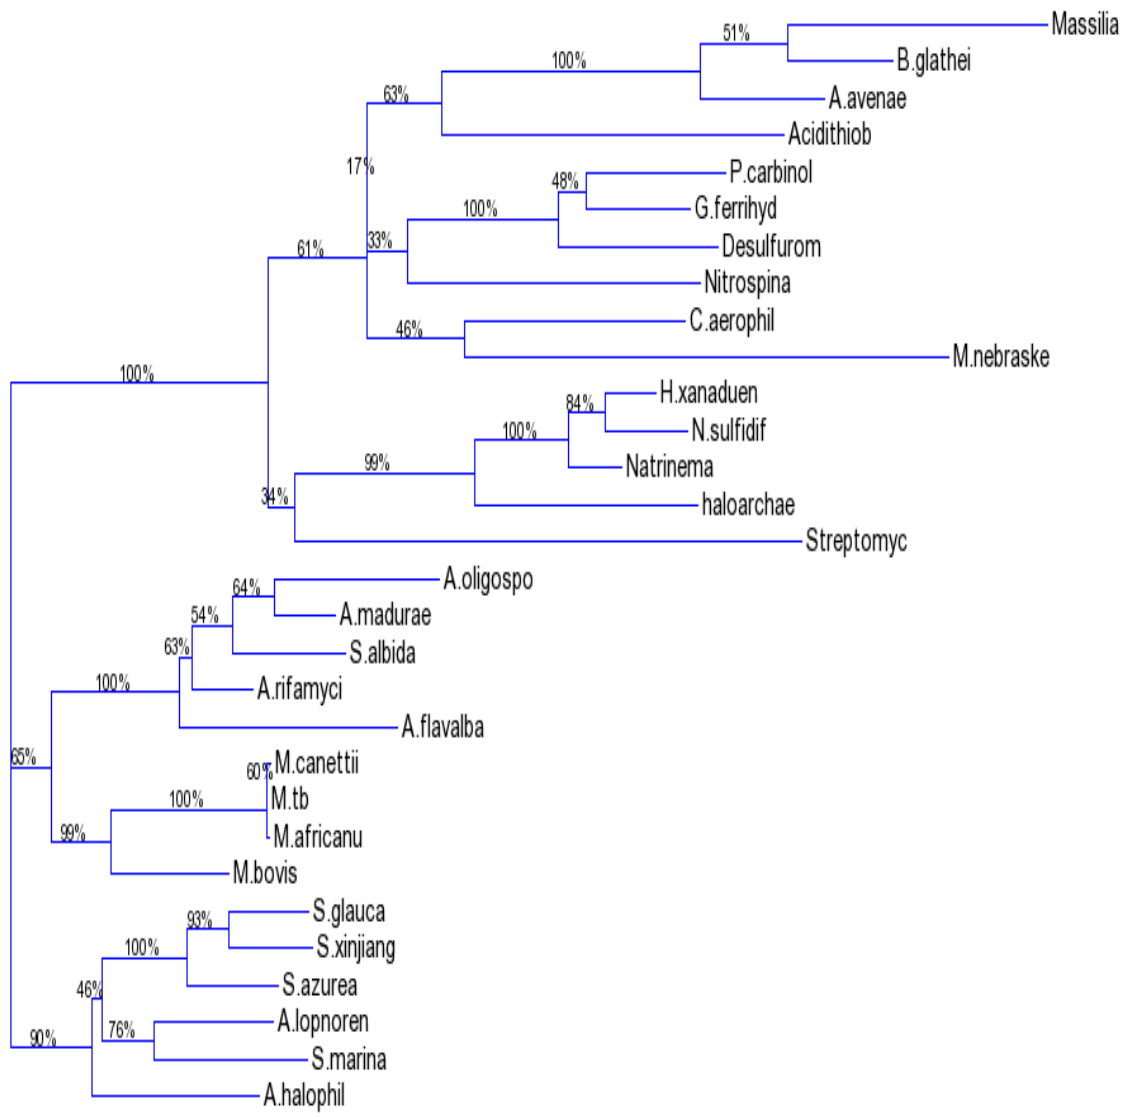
Massilia
51%
B.glathei
100%
A.avenae
63%
Acidithiob
17%
P.carbinol
48%
G.ferrihyd
100%
Desulfurom
33%
61%
Nitrospina
C.aerophil
46%
M.nebraske
100%
H.xanaduen
84%
N.sulfidif
100%
Natrinema
99%
haloarchae
34%
Streptomyc
A.oligospo
64%
A.madurae
54%
S.albida
63%
A.rifamyci
100%
A.flavalba
65%
M.canettii
60%
M.tb
100%
M.africanu
99%
M.bovis
S.glauca
93%
S.xinjiang
100%
S.azurea
46%
A.lopnoren
76%
S.marina
90%
A.halophil